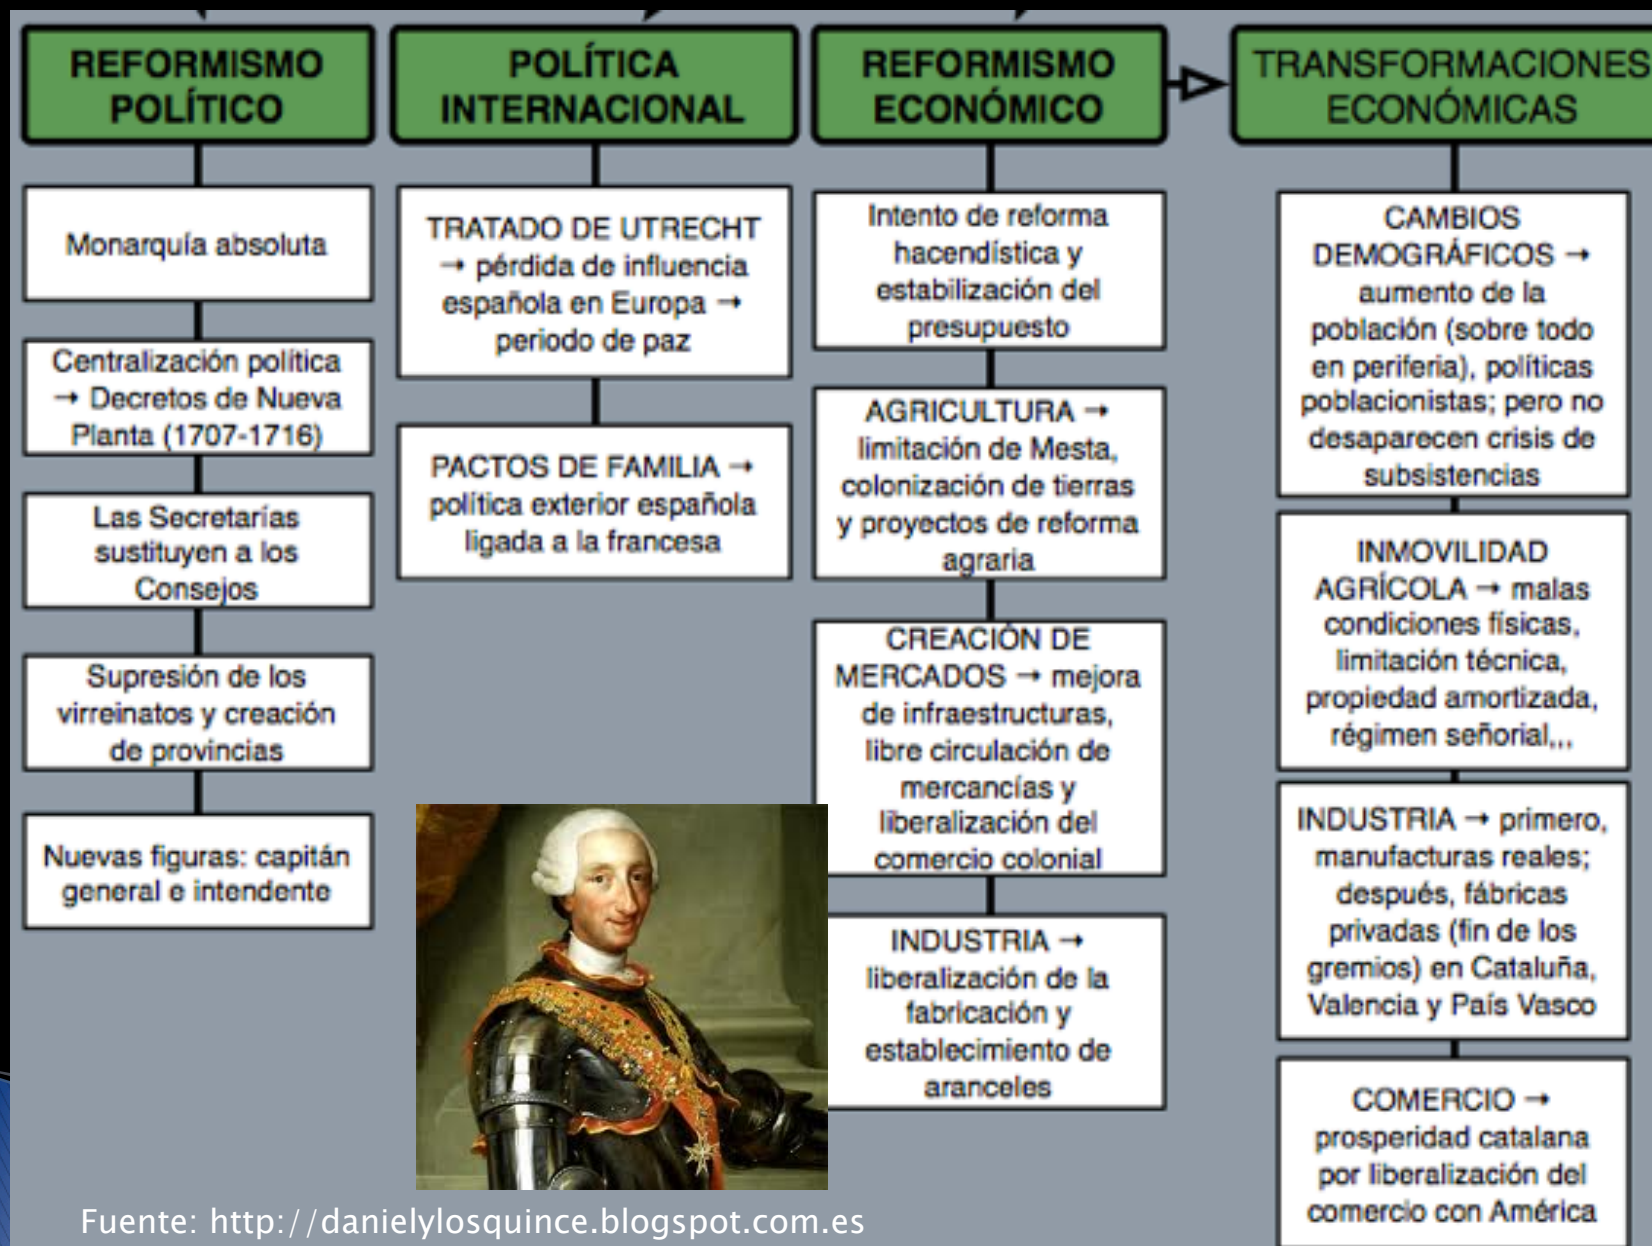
REFORMISMO POLÍTICO

Monarquía absoluta

Centralización política → Decretos de Nueva Planta (1707-1716)

Las Secretarías sustituyen a los Consejos

Supresión de los virreinatos y creación de provincias

Nuevas figuras: capitán general e intendente

POLÍTICA INTERNACIONAL

TRATADO DE UTRECHT → pérdida de influencia española en Europa → periodo de paz

PACTOS DE FAMILIA → política exterior española ligada a la francesa

REFORMISMO ECONÓMICO

Intento de reforma hacendística y estabilización del presupuesto

AGRICULTURA → limitación de Mesta, colonización de tierras y proyectos de reforma agraria

CREACIÓN DE MERCADOS → mejora de infraestructuras, libre circulación de mercancías y liberalización del comercio colonial

INDUSTRIA → liberalización de la fabricación y establecimiento de aranceles

TRANSFORMACIONES ECONÓMICAS

CAMBIOS DEMOGRÁFICOS → aumento de la población (sobre todo en periferia), políticas poblacionistas; pero no desaparecen crisis de subsistencias

INMOVILIDAD AGRÍCOLA → malas condiciones físicas, limitación técnica, propiedad amortizada, régimen señorial,,,

INDUSTRIA → primero, manufacturas reales; después, fábricas privadas (fin de los gremios) en Cataluña, Valencia y País Vasco

COMERCIO → prosperidad catalana por liberalización del comercio con América

Fuente: http://danielylosquince.blogspot.com.es